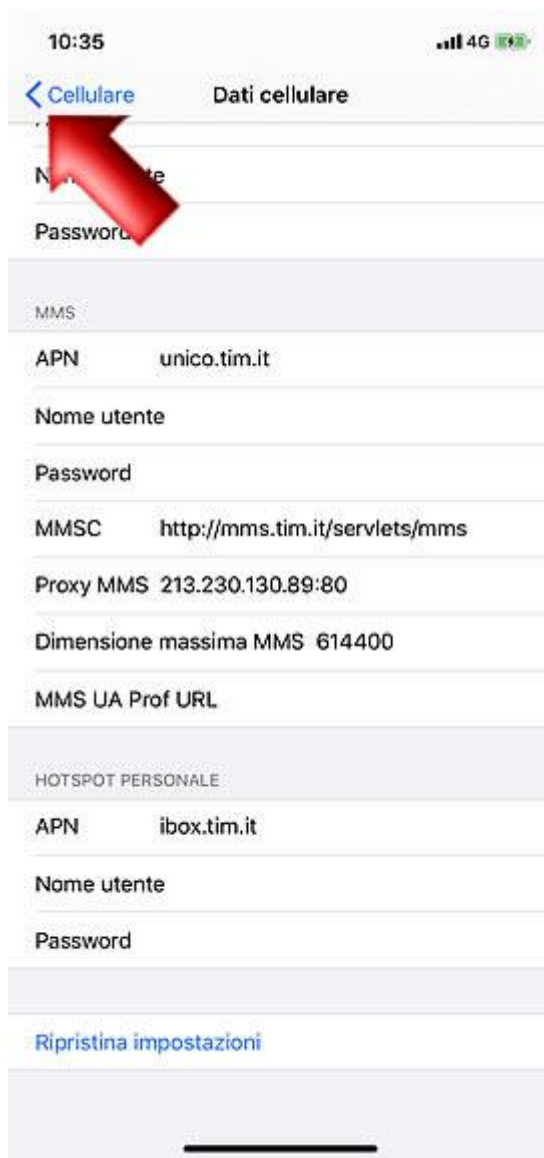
10:35

4G

Cellulare

Dati cellulare

N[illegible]te

Passwor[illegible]

MMS

APN unico.tim.it

Nome utente

Password

MMSC http://mms.tim.it/servlets/mms

Proxy MMS 213.230.130.89:80

Dimensione massima MMS 614400

MMS UA Prof URL

HOTSPOT PERSONALE

APN ibox.tim.it

Nome utente

Password

Ripristina impostazioni